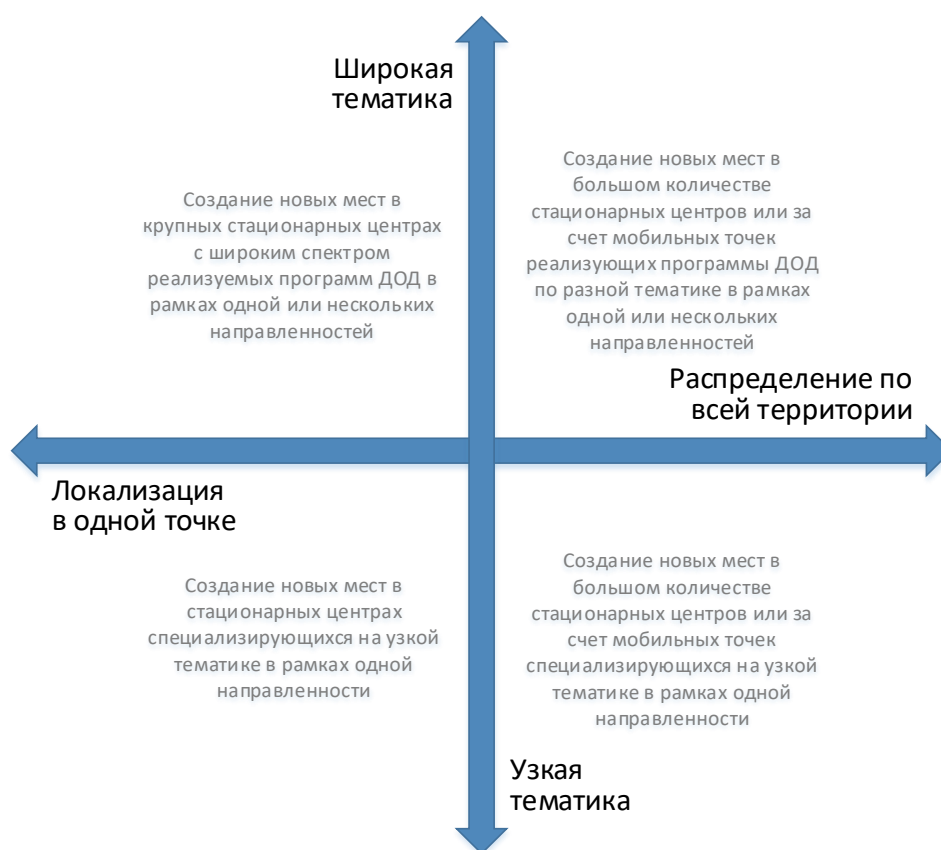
Широкая тематика

Создание новых мест в крупных стационарных центрах с широким спектром реализуемых программ ДОД в рамках одной или нескольких направленностей

Создание новых мест в большом количестве стационарных центров или за счет мобильных точек реализующих программы ДОД по разной тематике в рамках одной или нескольких направленностей

Распределение по всей территории

Локализация в одной точке

Создание новых мест в стационарных центрах специализирующихся на узкой тематике в рамках одной направленности

Создание новых мест в большом количестве стационарных центров или за счет мобильных точек специализирующихся на узкой тематике в рамках одной направленности

Узкая тематика